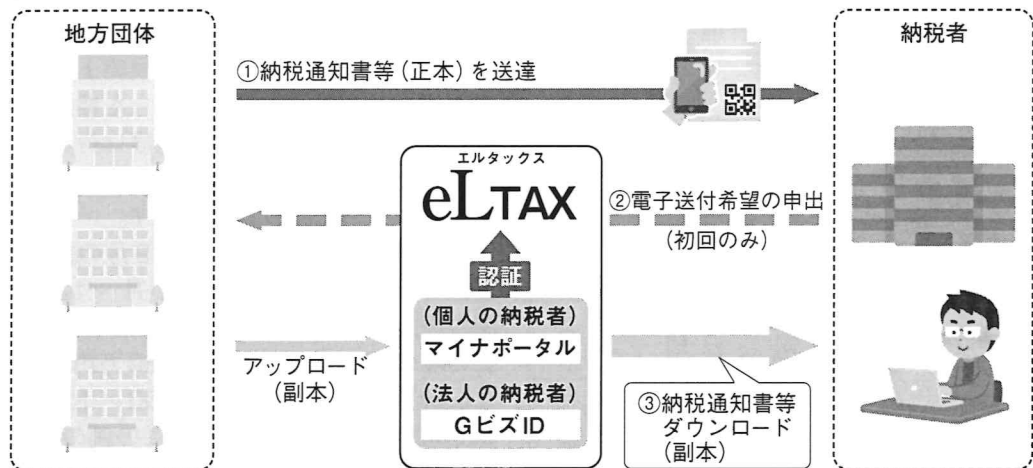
地方団体

納税者

①納税通知書等（正本）を送達

エルタックス
eLTAX

②電子送付希望の申出
（初回のみ）

認証

（個人の納税者）
マイナポータル

（法人の納税者）
GビズID

アップロード
（副本）

③納税通知書等
ダウンロード
（副本）